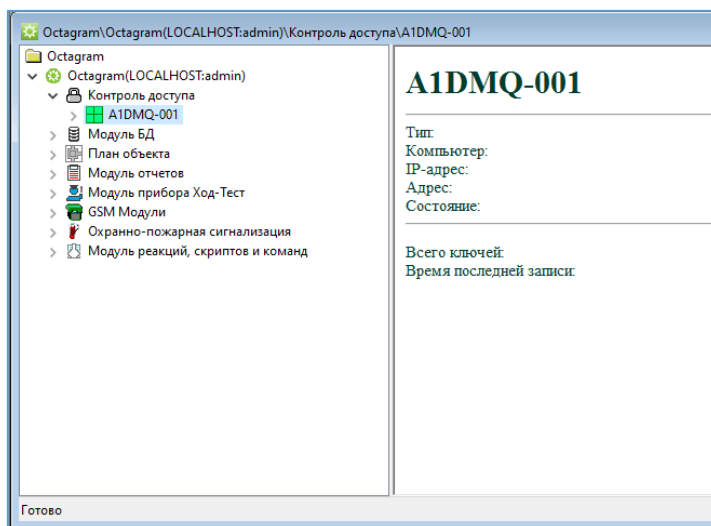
Octagram\Octagram(LOCALHOST:admin)\Контроль доступа\A1DMQ-001

Octagram
Octagram(LOCALHOST:admin)
Контроль доступа
A1DMQ-001
Модуль БД
План объекта
Модуль отчетов
Модуль прибора Ход-Тест
GSM Модули
Охранно-пожарная сигнализация
Модуль реакций, скриптов и команд

A1DMQ-001

Тип:
Компьютер:
IP-адрес:
Адрес:
Состояние:

Всего ключей:
Время последней записи:

Готово